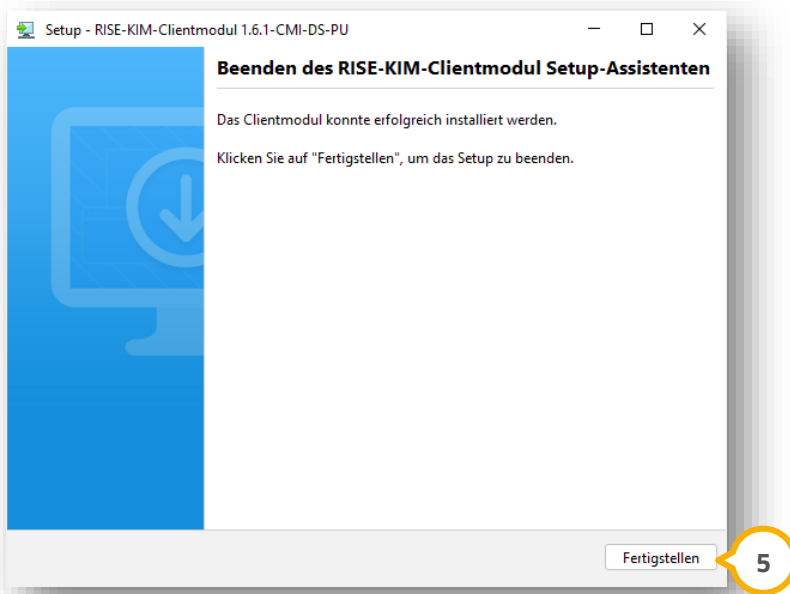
Setup - RISE-KIM-Clientmodul 1.6.1-CMI-DS-PU

Beenden des RISE-KIM-Clientmodul Setup-Assistenten

Das Clientmodul konnte erfolgreich installiert werden.

Klicken Sie auf "Fertigstellen", um das Setup zu beenden.

Fertigstellen

5